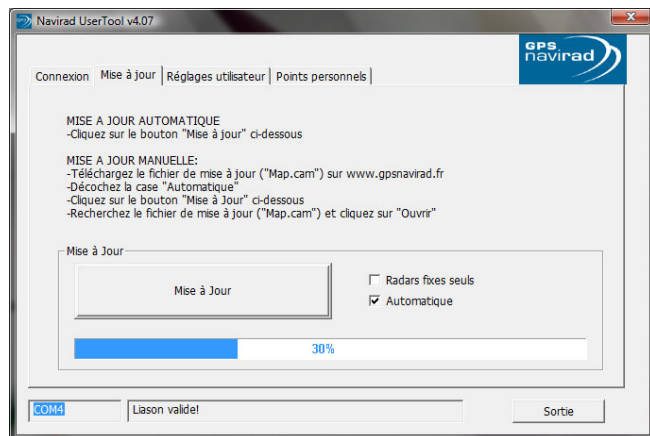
Navirad UserTool v4.07

GPS navirad

Connexion | Mise à jour | Réglages utilisateur | Points personnels

MISE A JOUR AUTOMATIQUE
-Cliquez sur le bouton "Mise à jour" ci-dessous

MISE A JOUR MANUELLE:
-Téléchargez le fichier de mise à jour ("Map.cam") sur www.gpsnavirad.fr
-Décochez la case "Automatique"
-Cliquez sur le bouton "Mise à Jour" ci-dessous
-Recherchez le fichier de mise à jour ("Map.cam") et cliquez sur "Ouvrir"

Mise à Jour

Mise à Jour

Radars fixes seuls
Automatique

30%

COM4 | Liason valide! | Sortie